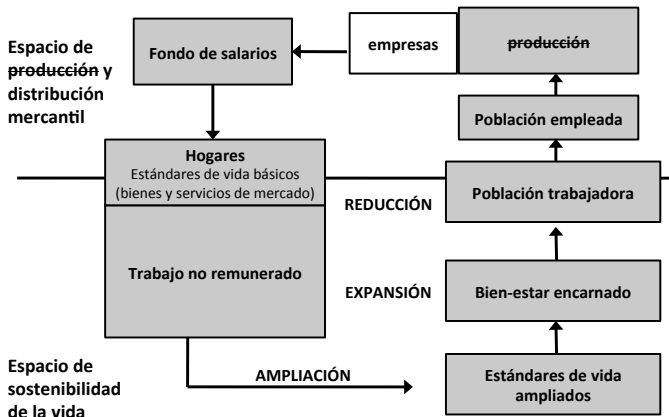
Espacio de producción y distribución mercantil

Fondo de salarios

empresas

producción

Población empleada

Hogares
Estándares de vida básicos (bienes y servicios de mercado)

REDUCCIÓN

Población trabajadora

Trabajo no remunerado

EXPANSIÓN

Bien-estar encarnado

Espacio de sostenibilidad de la vida

AMPLIACIÓN

Estándares de vida ampliados